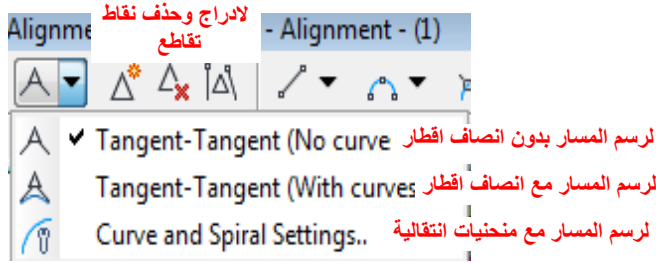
Alignme لادراج وحذف نقاط تقاطع - Alignment - (1)

Tangent-Tangent (No curve لرسم المسار بدون انصاف اقطار

Tangent-Tangent (With curves لرسم المسار مع انصاف اقطار

Curve and Spiral Settings.. لرسم المسار مع منحنيات انتقالية